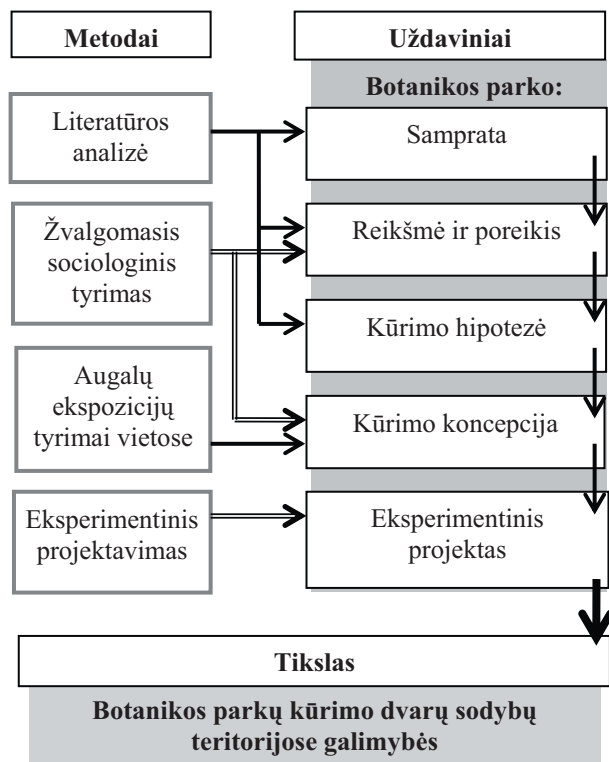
Metodai

Uždaviniai

Botanikos parko:

Literatūros analizė

Samprata

Žvalgomasis sociologinis tyrimas

Reikšmė ir poreikis

Kūrimo hipotezė

Augalų ekspozicijų tyrimai vietose

Kūrimo koncepcija

Eksperimentinis projektavimas

Eksperimentinis projektas

Tikslas

Botanikos parkų kūrimo dvarų sodybų teritorijose galimybės